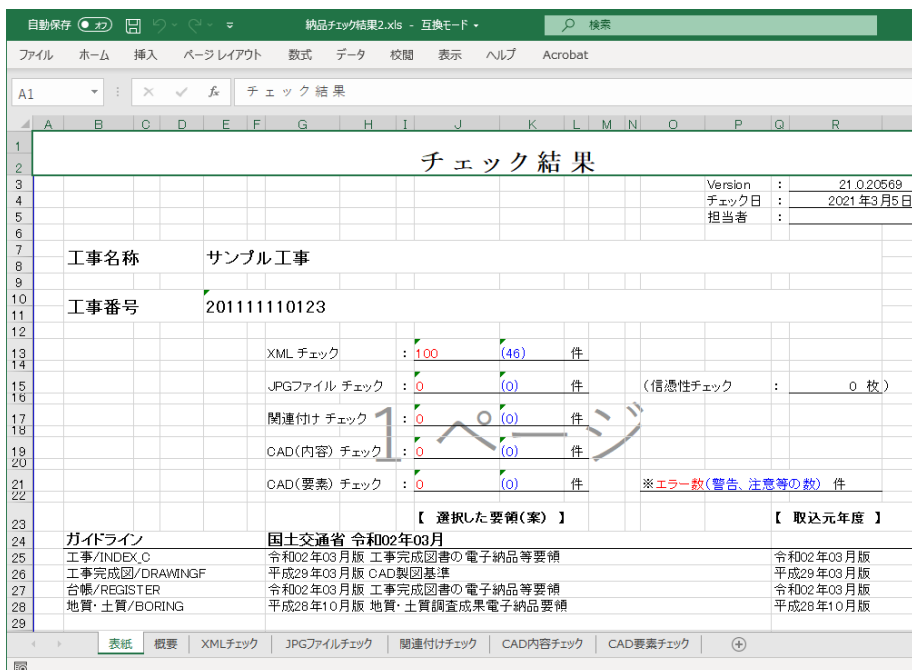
自動保存 オフ 納品チェック結果2.xls - 互換モード 検索

ファイル ホーム 挿入 ページレイアウト 数式 データ 校閲 表示 ヘルプ Acrobat

A1 チェック結果

A B C D E F G H I J K L M N O P Q R

チェック結果

Version : 21.0.20569
チェック日 : 2021年3月5日
担当者 :

工事名称 サンプル工事

工事番号 201111110123

XML チェック : 100 (46) 件

JPGファイル チェック : 0 (0) 件 (信憑性チェック : 0 枚)

関連付け チェック : 0 (0) 件

CAD(内容) チェック : 0 (0) 件

CAD(要素) チェック : 0 (0) 件 ※エラー数(警告、注意等の数) 件

1ページ

【 選択した要領(案) 】 【 取込元年度 】

| ガイドライン | 国土交通省 令和02年03月 | |
|---|---|---|
| 工事/INDEX_C | 令和02年03月版 工事完成図書の電子納品等要領 | 令和02年03月版 |
| 工事完成図/DRAWINGF | 平成29年03月版 CAD製図基準 | 平成29年03月版 |
| 台帳/REGISTER | 令和02年03月版 工事完成図書の電子納品等要領 | 令和02年03月版 |
| 地質・土質/BORING | 平成28年10月版 地質・土質調査成果電子納品要領 | 平成28年10月版 |

表紙 概要 XMLチェック JPGファイルチェック 関連付けチェック CAD内容チェック CAD要素チェック